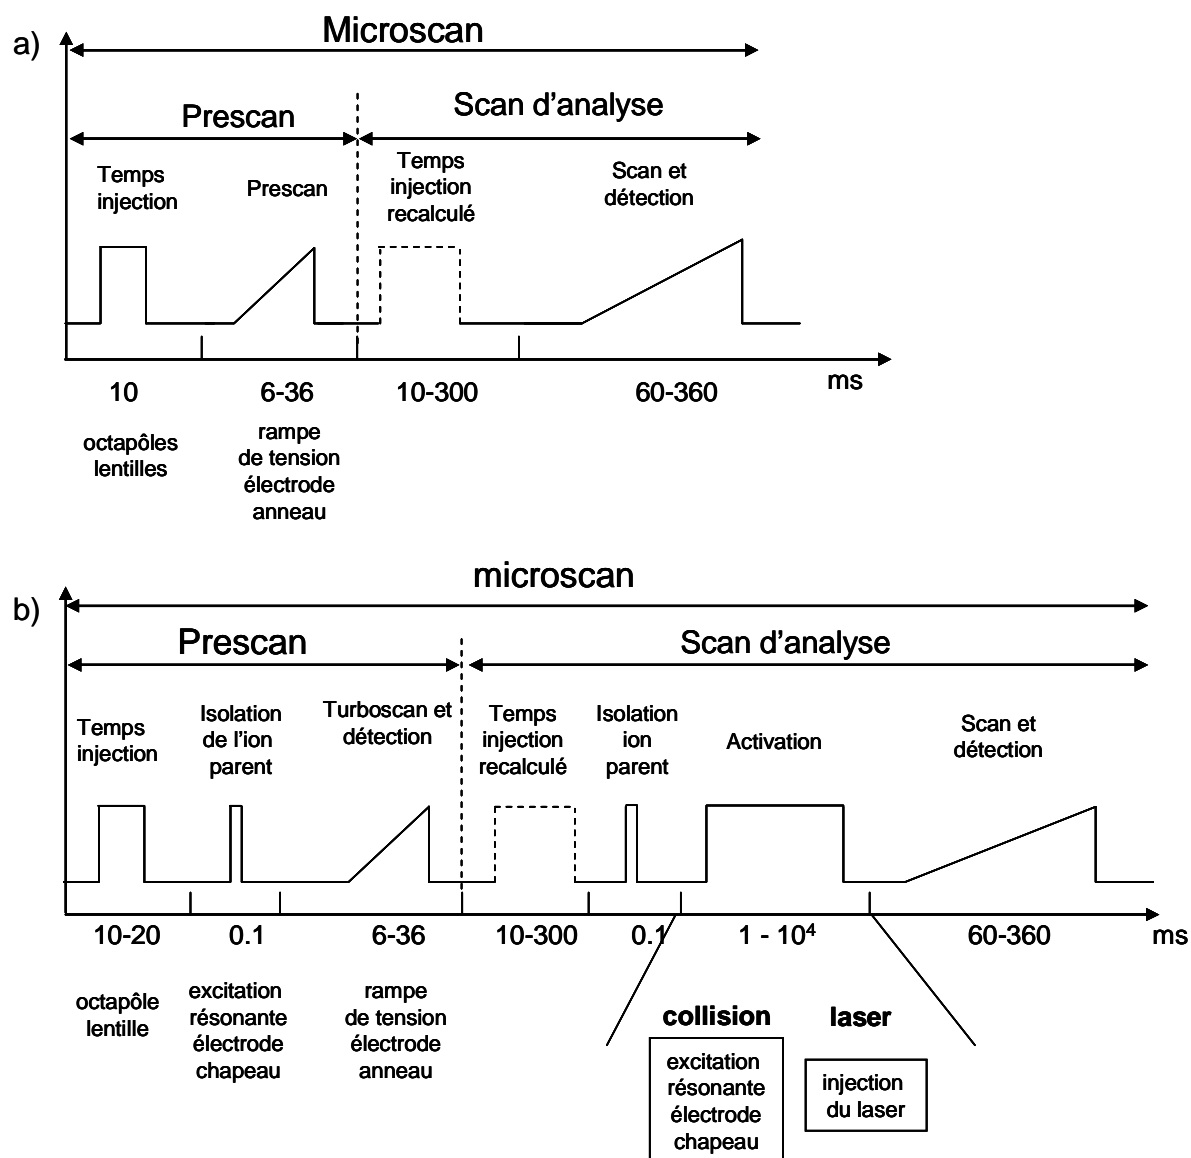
a)

Microscan

Prescan

Scan d'analyse

Temps injection

Prescan

Temps injection recalculé

Scan et détection

10

6-36

10-300

60-360

ms

octapôles lentilles

rampe de tension électrode anneau

b)

microscan

Prescan

Scan d'analyse

Temps injection

Isolation de l'ion parent

Turboscan et détection

Temps injection recalculé

Isolation ion parent

Activation

Scan et détection

10-20

0.1

6-36

10-300

0.1

1 - $10^4$

60-360

ms

octapôle lentille

excitation résonante électrode chapeau

rampe de tension électrode anneau

collision

laser

excitation résonante électrode chapeau

injection du laser